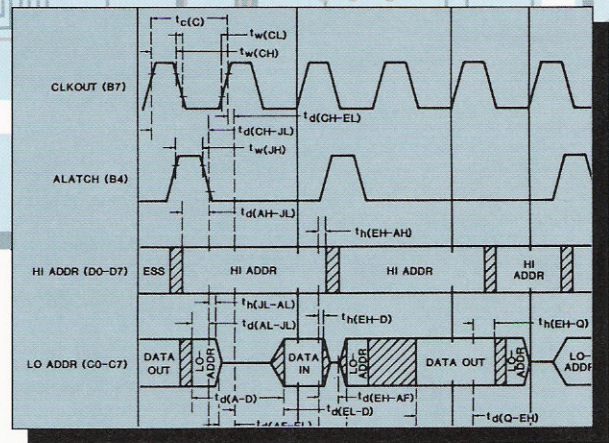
$t_{c(C)}$
$t_{w(CL)}$
$t_{w(CH)}$

CLKOUT (B7)

$t_{d(CH-EL)}$
$t_{d(CH-JL)}$
$t_{w(JH)}$

ALATCH (B4)

$t_{d(AH-JL)}$
$t_{h(EH-AH)}$

HI ADDR (D0-D7)

ESS
HI ADDR
HI ADDR
HI ADDR

$t_{h(JL-AL)}$
$t_{d(AL-JL)}$
$t_{h(EH-D)}$
$t_{h(EH-Q)}$

LO ADDR (C0-C7)

DATA OUT
LO-ADDR
DATA IN
LO ADDR
DATA OUT
LO ADDR
LO-ADDR

$t_{d(A-D)}$
$t_{d(EH-AF)}$
$t_{d(EL-D)}$
$t_{d(Q-EH)}$
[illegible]